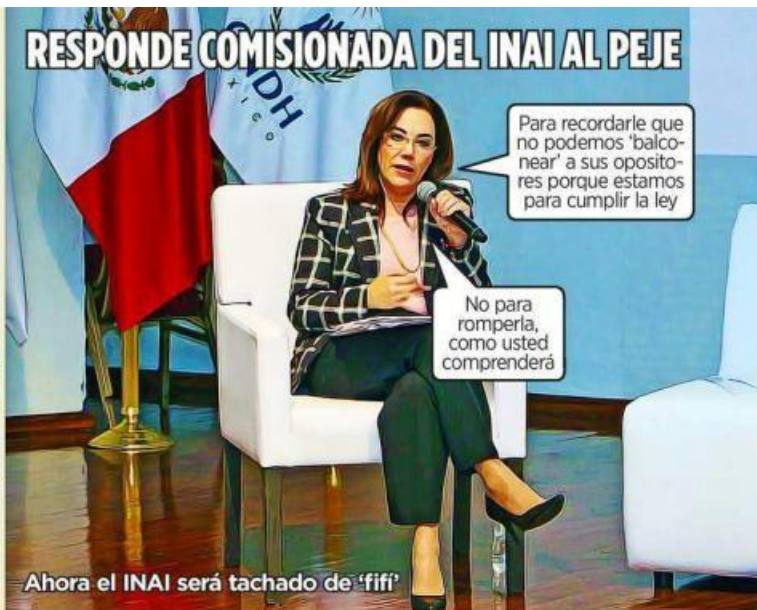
RESPONDE COMISIONADA DEL INAI AL PEJE

CNDH
México

Para recordarle que no podemos 'balconear' a sus opositores porque estamos para cumplir la ley

No para romperla, como usted comprenderá

Ahora el INAI será tachado de 'fifí'